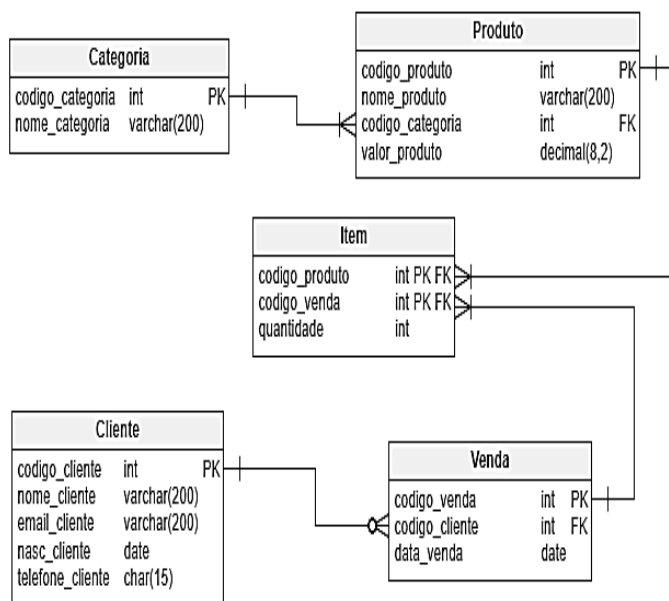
Categoria

| codigo_categoria | int | PK |
|---|---|---|
| nome_categoria | varchar(200) | |

Produto

| codigo_produto | int | PK |
|---|---|---|
| nome_produto | varchar(200) | |
| codigo_categoria | int | FK |
| valor_produto | decimal(8,2) | |

Item

| codigo_produto | int PK FK |
|---|---|
| codigo_venda | int PK FK |
| quantidade | int |

Cliente

| codigo_cliente | int | PK |
|---|---|---|
| nome_cliente | varchar(200) | |
| email_cliente | varchar(200) | |
| nasc_cliente | date | |
| telefone_cliente | char(15) | |

Venda

| codigo_venda | int | PK |
|---|---|---|
| codigo_cliente | int | FK |
| data_venda | date | |